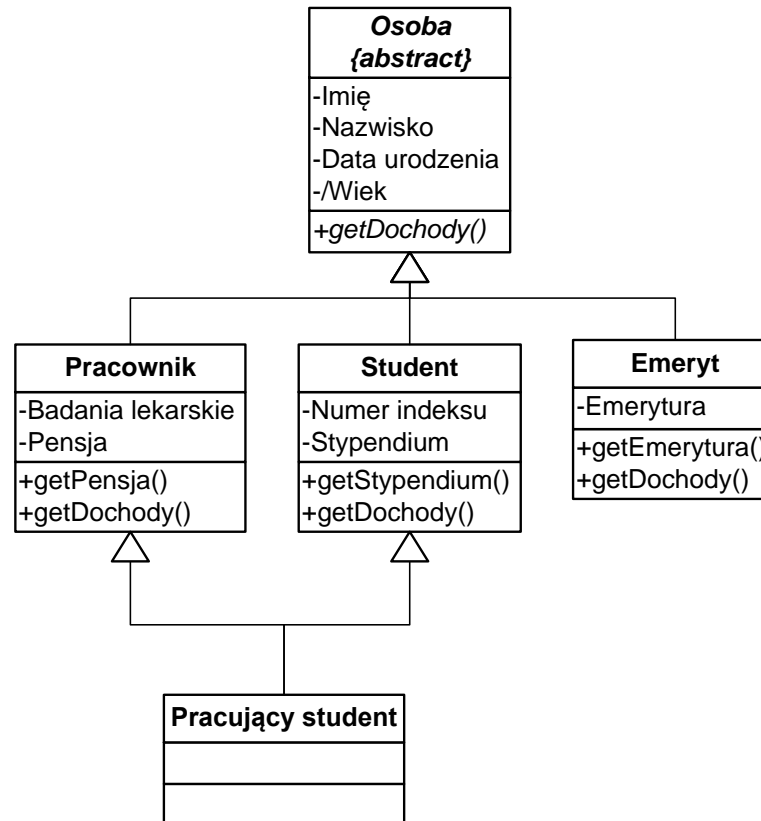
Osoba
{abstract}

-Imię
-Nazwisko
-Data urodzenia
-/Wiek

+getDochody()

Pracownik

-Badania lekarskie
-Pensja

+getPensja()
+getDochody()

Student

-Numer indeksu
-Stypendium

+getStypendium()
+getDochody()

Emeryt

-Emerytura

+getEmerytura()
+getDochody()

Pracujący student